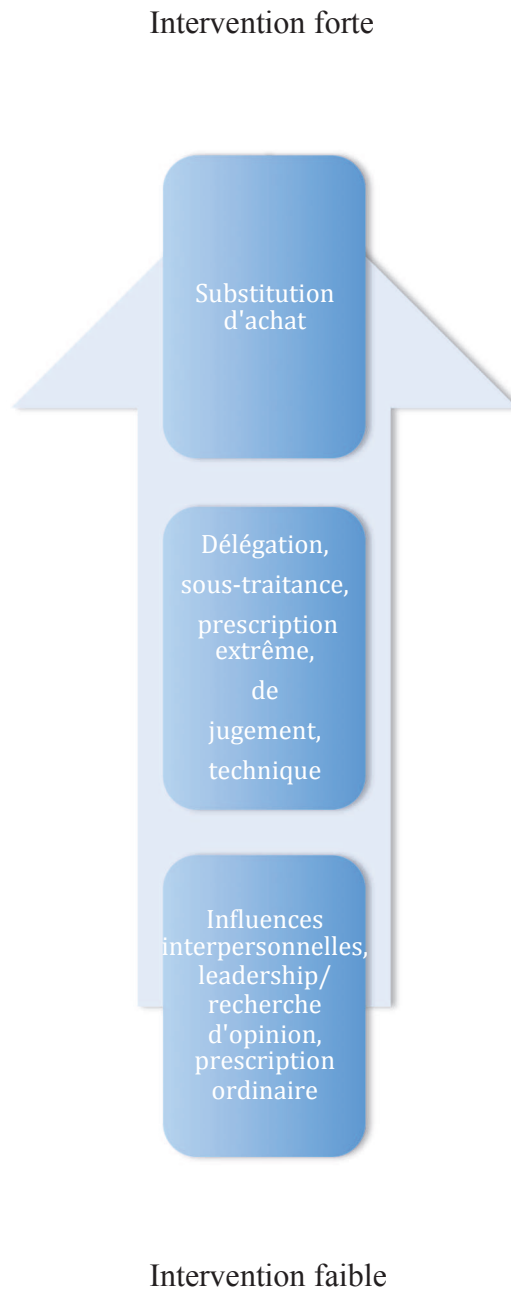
Intervention forte

Substitution d'achat

Délégation, sous-traitance, prescription extrême, de jugement, technique

Influences interpersonnelles, leadership/ recherche d'opinion, prescription ordinaire

Intervention faible